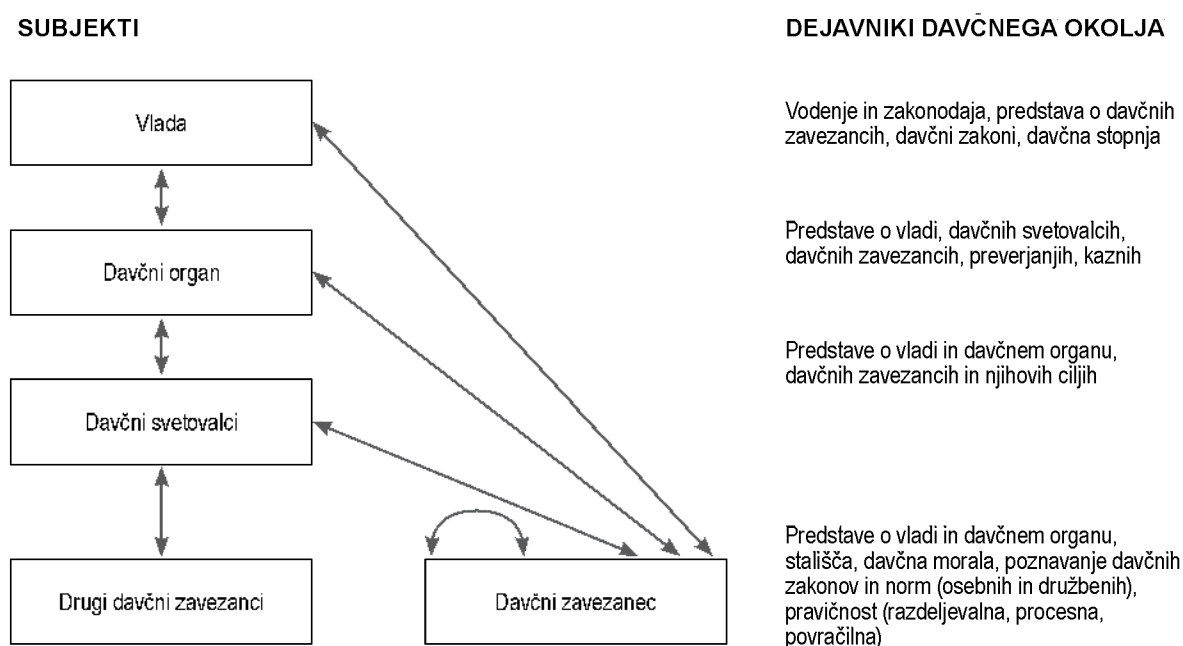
SUBJEKTI

DEJAVNIKI DAVČNEGA OKOLJA

Vlada

Vodenje in zakonodaja, predstava o davčnih zavezancih, davčni zakoni, davčna stopnja

Davčni organ

Predstave o vladi, davčnih svetovalcih, davčnih zavezancih, preverjanjih, kaznih

Davčni svetovalci

Predstave o vladi in davčnem organu, davčnih zavezancih in njihovih ciljih

Drugi davčni zavezanci

Davčni zavezanec

Predstave o vladi in davčnem organu, stališča, davčna morala, poznavanje davčnih zakonov in norm (osebnih in družbenih), pravičnost (razdeljevalna, procesna, povračilna)